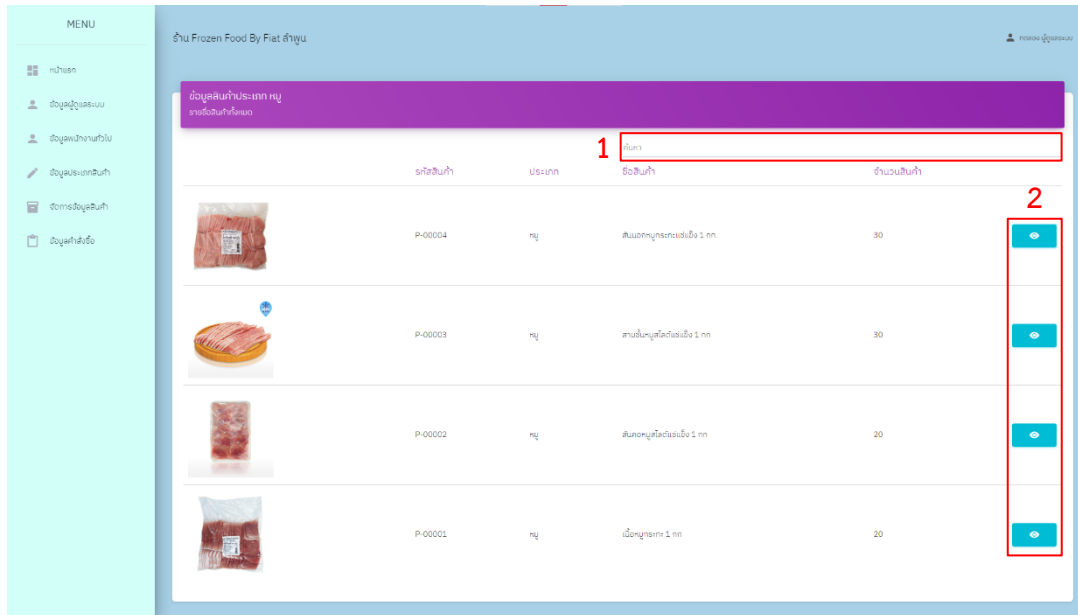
MENU

หน้าแรก

ข้อมูลผู้ดูแลระบบ

ข้อมูลพนักงานทั่วไป

ข้อมูลประเภทสินค้า

จัดการข้อมูลสินค้า

ข้อมูลคำสั่งซื้อ

ร้าน Frozen Food By Fiat ลำพูน

ทดลอง ผู้ดูแลระบบ

ข้อมูลสินค้าประเภท หมู

รายชื่อสินค้าทั้งหมด

1

ค้นหา

2

| | รหัสสินค้า | ประเภท | ชื่อสินค้า | จำนวนสินค้า | |
|---|---|---|---|---|---|
| | P-00004 | หมู | สันนอกหมูกระทะแช่แข็ง 1 กก. | 30 | |
| | P-00003 | หมู | สามชั้นหมูสไลด์แช่แข็ง 1 กก | 30 | |
| | P-00002 | หมู | สันคอหมูสไลด์แช่แข็ง 1 กก | 20 | |
| | P-00001 | หมู | เนื้อหมูกระทะ 1 กก | 20 | |